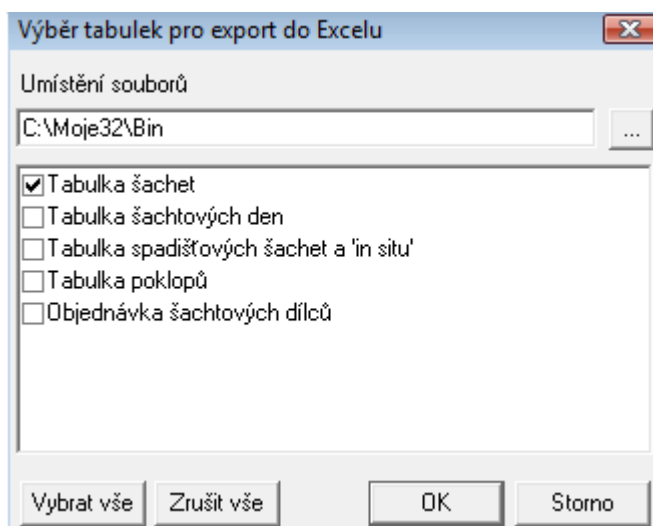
Výběr tabulek pro export do Excelu

Umístění souborů

C:\Moje32\Bin

...

☑ Tabulka šachet
☐ Tabulka šachtových den
☐ Tabulka spadišťových šachet a 'in situ'
☐ Tabulka poklopů
☐ Objednávka šachtových dílců

Vybrat vše | Zrušit vše | OK | Storno